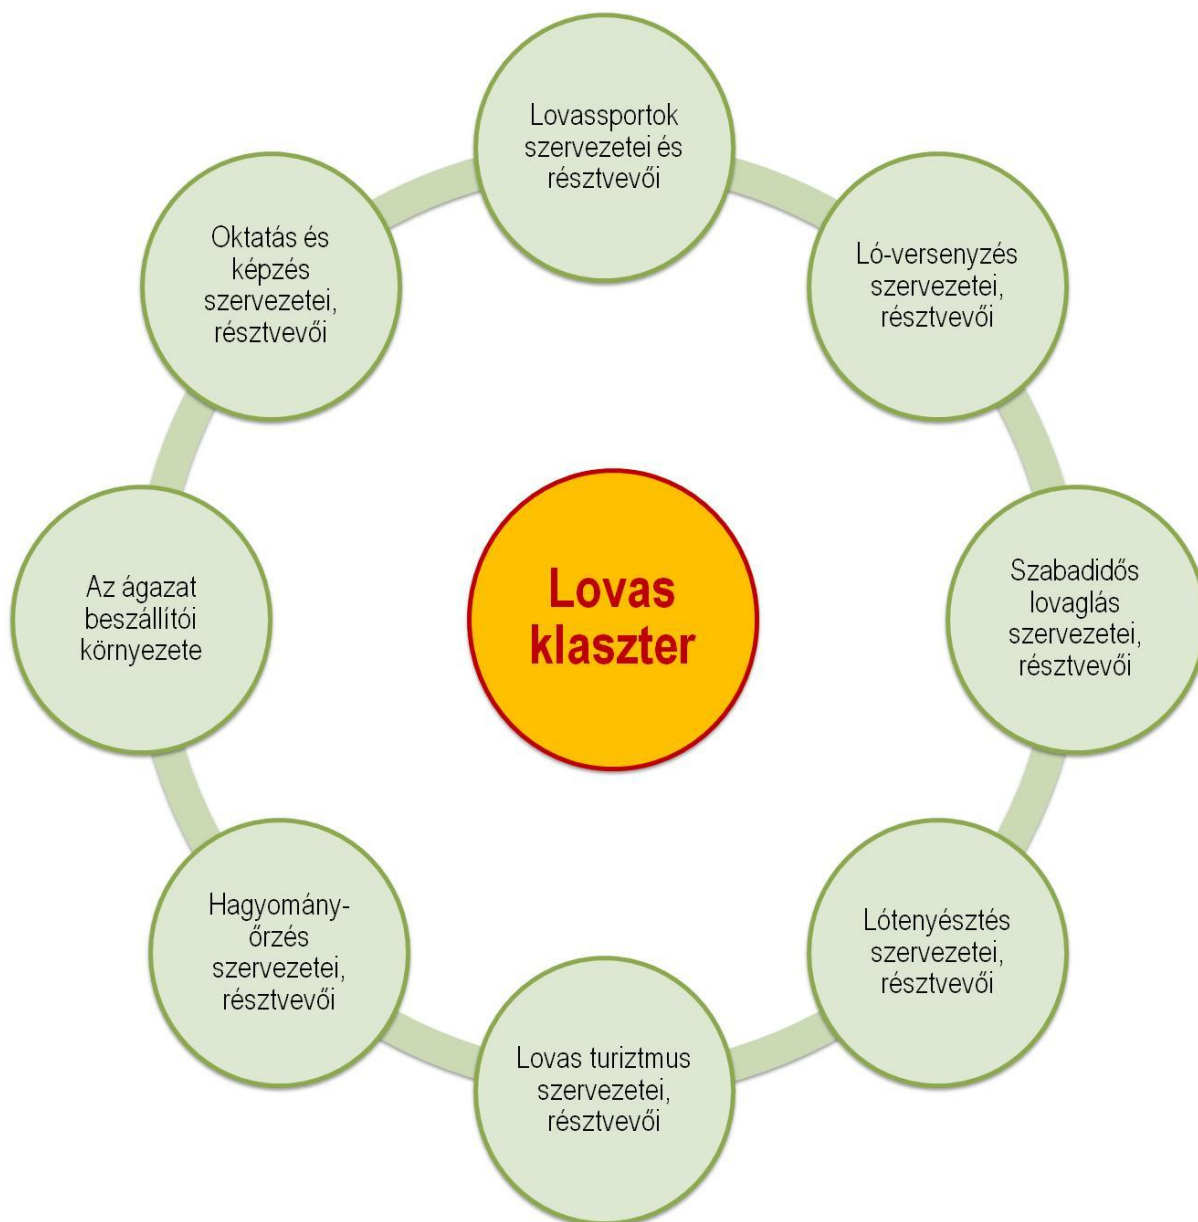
Lovassportok szervezetei és résztvevői

Ló-versenyzés szervezetei, résztvevői

Szabadidős lovaglás szervezetei, résztvevői

Lótenyésztés szervezetei, résztvevői

Lovas turiztmus szervezetei, résztvevői

Hagyomány-őrzés szervezetei, résztvevői

Az ágazat beszállítói környezete

Oktatás és képzés szervezetei, résztvevői

Lovas klaszter